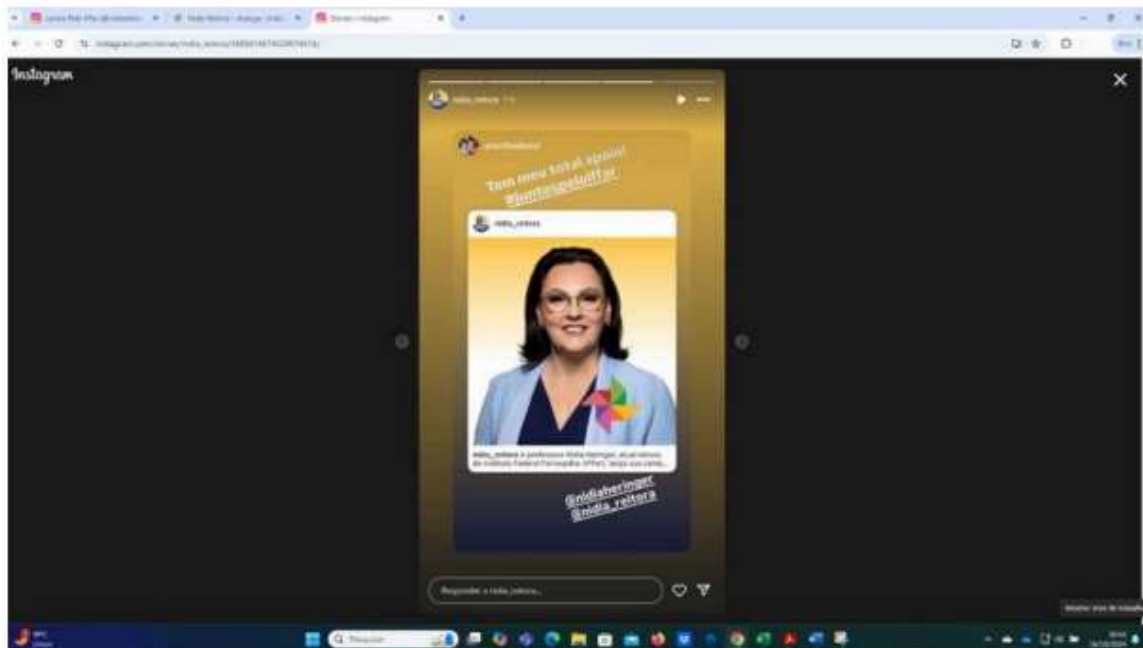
Instagram

nidia_reitora

Tem meu total apoio!
#juntospeloIFFar

nidia_reitora

nidia_reitora A professora Nídia Heringer, atual reitora do Instituto Federal Farroupilha (IFFar), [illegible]

@nidiaheringer
@nidia_reitora

Responder a nidia_reitora...

Pesquisar